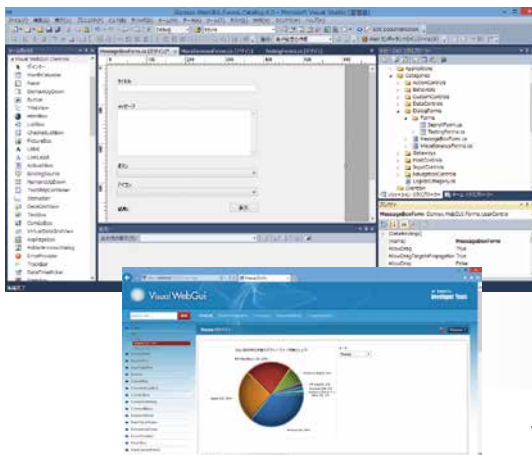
Visual WebGui

Developer Tools

タイトル

メッセージ

ボタン

アイコン

結果:

表示

MessageBoxForm

Gizmox.WebGUI.Forms.UserControl

ApplicationId

Categories

Behaviors

CustomControls

DataControls

DialogForms

Forms

SearchForm.cs

TestingForm.cs

MessageBoxForm.cs

MiscellaneousForms.cs

Helpers

HostControls

InputControls

NavigationControls

LogicalCategory.cs

Overview

Visual WebGui Controls

ポインター

MonthCalendar

Panel

NumericUpDown

Button

TreeView

WebBox

ListBox

CheckedListBox

PictureBox

Label

LinkLabel

ActiveX

BindingSource

NumericUpDown

TrackBar

DataGridView

TextBox

ComboBox

VirtualDataGridView

MapRegistration

ErrorProvider

ToolBar

DateTimePicker

Developer Tools